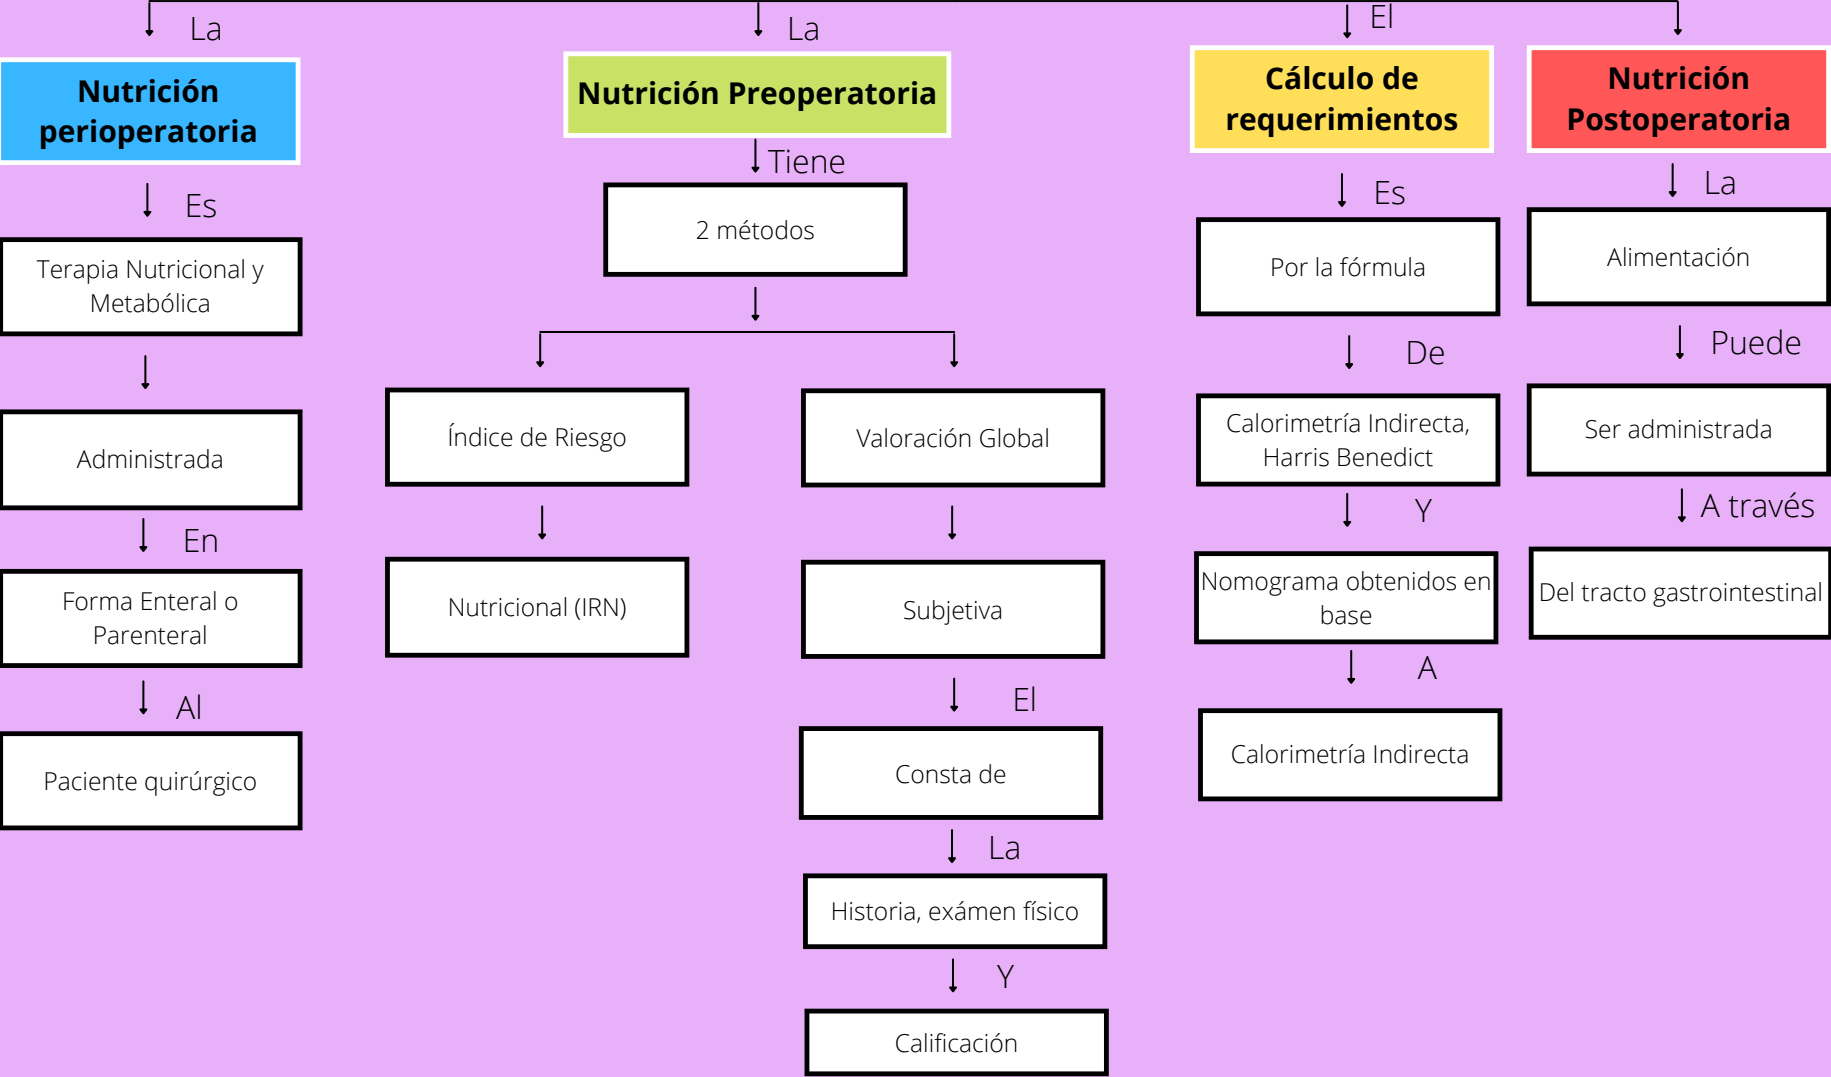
La

Nutrición perioperatoria

Es

Terapia Nutricional y Metabólica

Administrada

En

Forma Enteral o Parenteral

Al

Paciente quirúrgico

La

Nutrición Preoperatoria

Tiene

2 métodos

Índice de Riesgo

Nutricional (IRN)

Valoración Global

Subjetiva

El

Consta de

La

Historia, exámen físico

Y

Calificación

El

Cálculo de requerimientos

Es

Por la fórmula

De

Calorimetría Indirecta, Harris Benedict

Y

Nomograma obtenidos en base

A

Calorimetría Indirecta

Nutrición Postoperatoria

La

Alimentación

Puede

Ser administrada

A través

Del tracto gastrointestinal